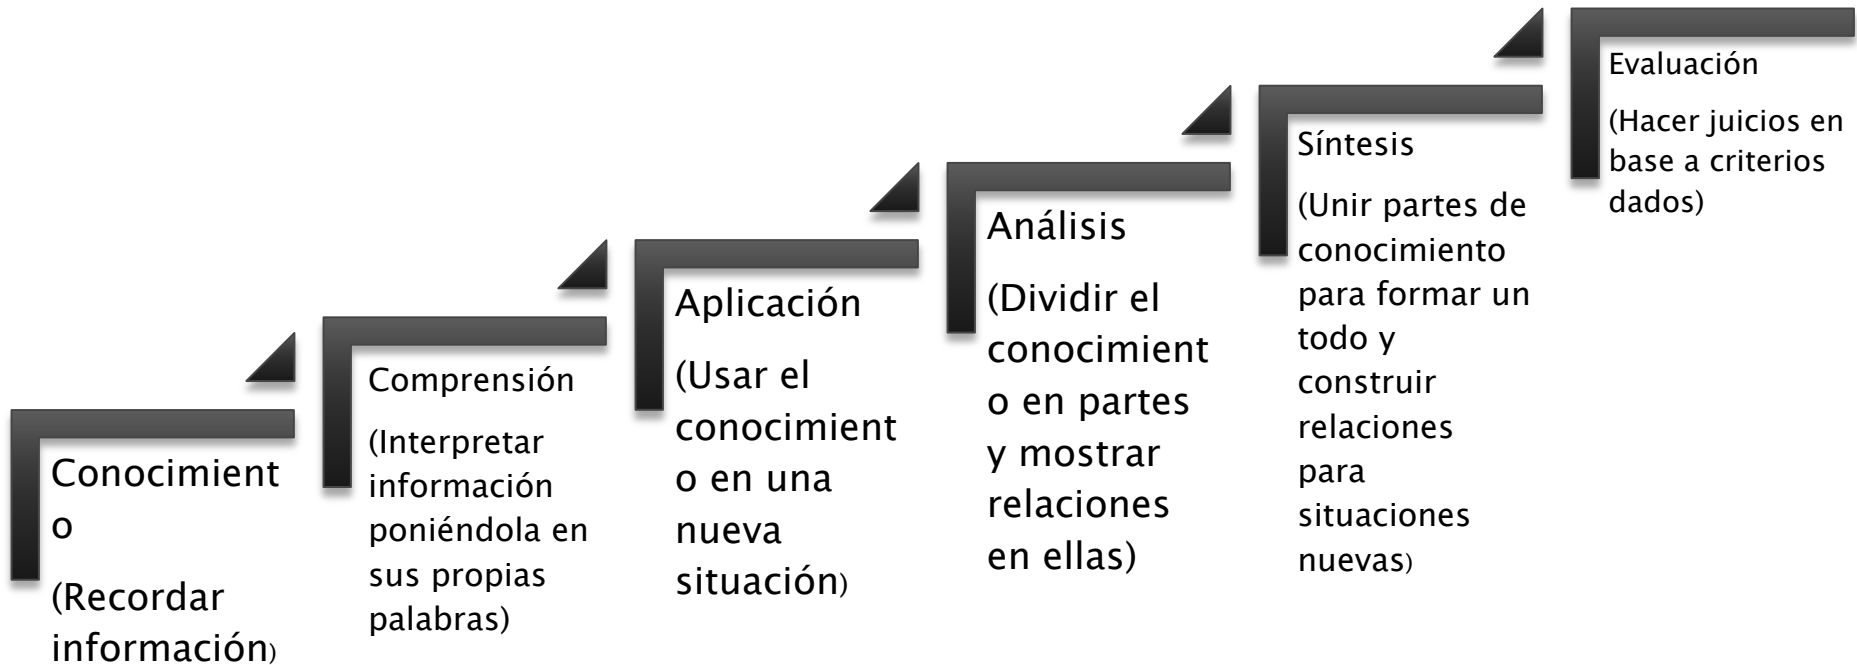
Conocimient
o

(Recordar información)

Comprensión

(Interpretar información poniéndola en sus propias palabras)

Aplicación

(Usar el conocimient
o en una nueva situación)

Análisis

(Dividir el conocimient
o en partes y mostrar relaciones en ellas)

Síntesis

(Unir partes de conocimiento para formar un todo y construir relaciones para situaciones nuevas)

Evaluación

(Hacer juicios en base a criterios dados)